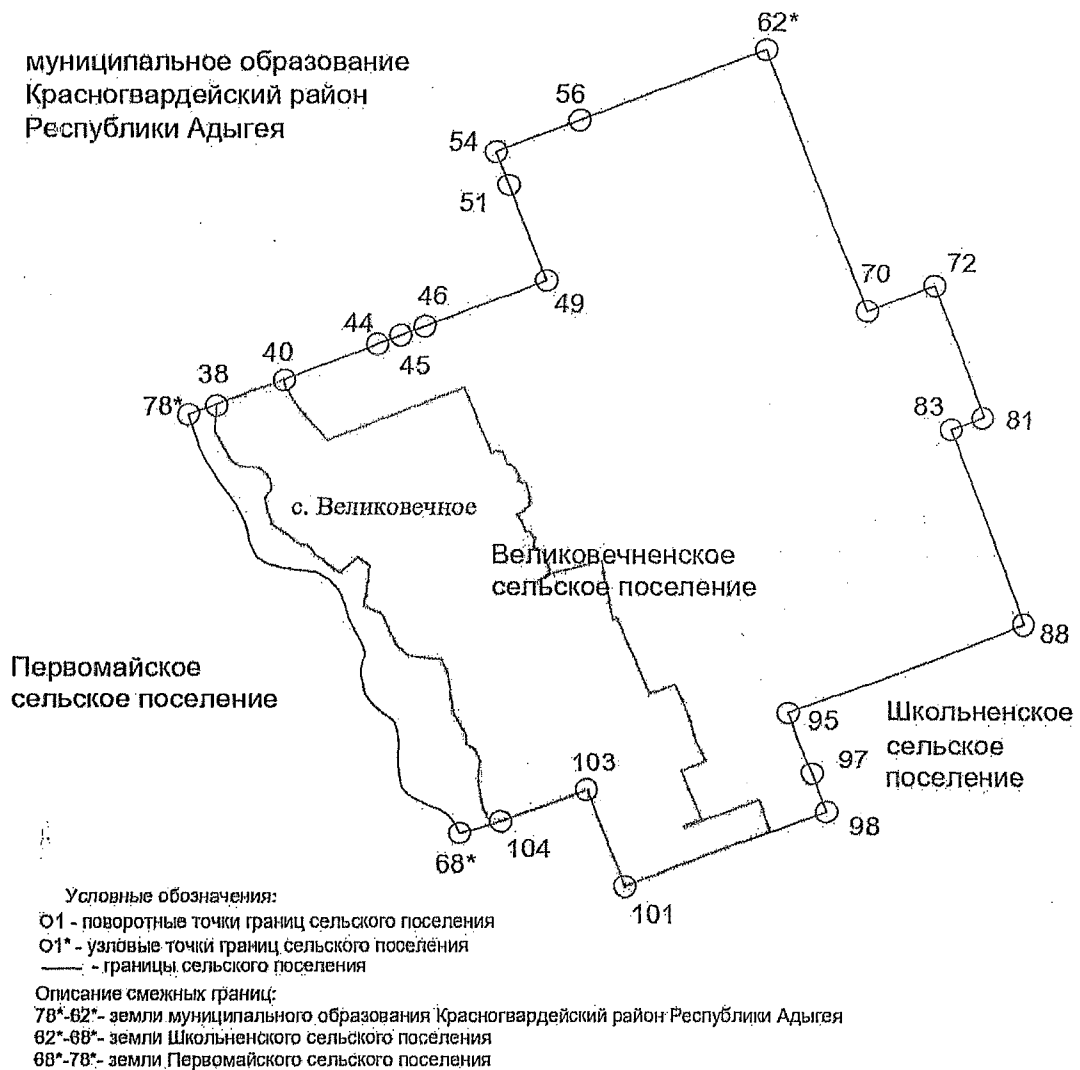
муниципальное образование Красногвардейский район Республики Адыгея

62*

56

54

51

49

46

44

45

40

38

78*

70

72

83

81

с. Великовечное

Великовечненское сельское поселение

88

Первомайское сельское поселение

95

Школьненское сельское поселение

97

103

98

68*

104

101

Условные обозначения:
O1 - поворотные точки границ сельского поселения
O1* - узловые точки границ сельского поселения
—— - границы сельского поселения

Описание смежных границ:
78*-62*- земли муниципального образования Красногвардейский район Республики Адыгея
62*-68*- земли Школьненского сельского поселения
68*-78*- земли Первомайского сельского поселения